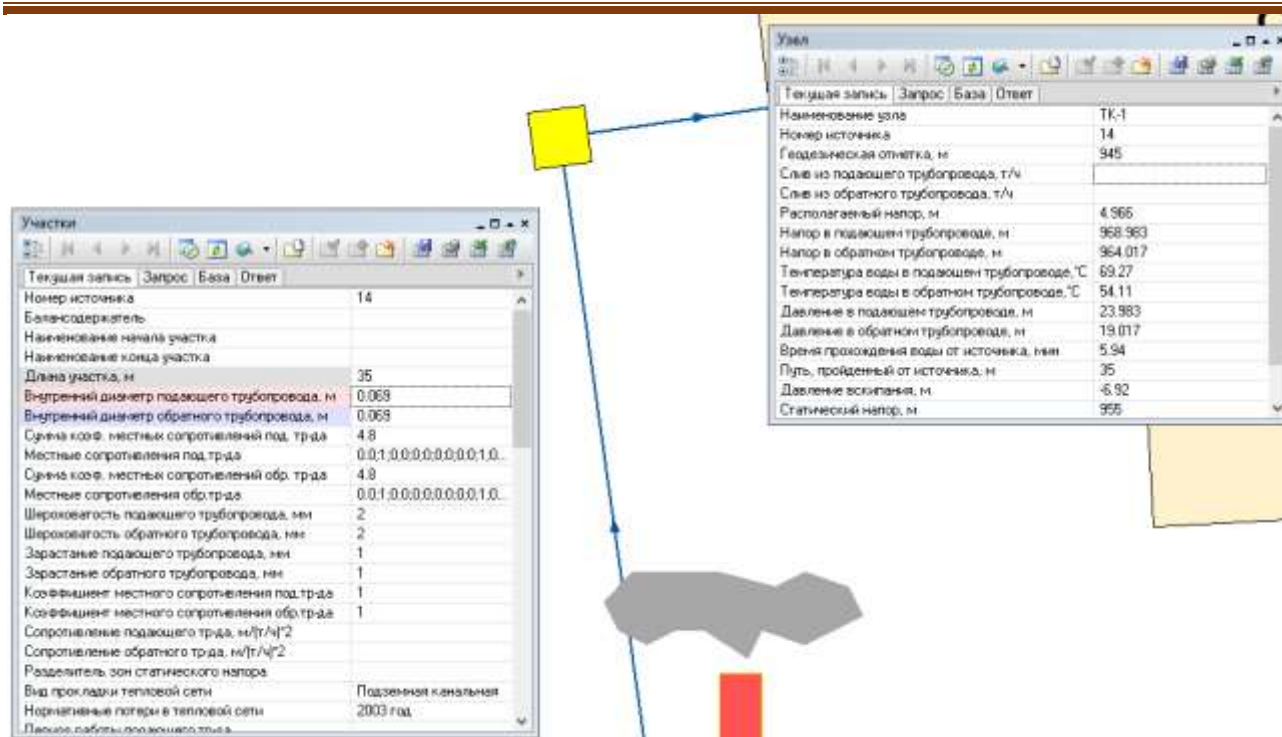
Узел

Текущая запись | Запрос | База | Ответ

| | |
|---|---|
| Наименование узла | ТК-1 |
| Номер источника | 14 |
| Геодезическая отметка, м | 945 |
| Слив из подающего трубопровода, т/ч | |
| Слив из обратного трубопровода, т/ч | |
| Располагаемый напор, м | 4.966 |
| Напор в подающем трубопроводе, м | 968.983 |
| Напор в обратном трубопроводе, м | 964.017 |
| Температура воды в подающем трубопроводе,°С | 69.27 |
| Температура воды в обратном трубопроводе,°С | 54.11 |
| Давление в подающем трубопроводе, м | 23.983 |
| Давление в обратном трубопроводе, м | 19.017 |
| Время прохождения воды от источника, мин | 5.94 |
| Путь, пройденный от источника, м | 35 |
| Давление вскипания, м | -6.92 |
| Статический напор, м | 955 |

Участки

Текущая запись | Запрос | База | Ответ

| | |
|---|---|
| Номер источника | 14 |
| Балансодержатель | |
| Наименование начала участка | |
| Наименование конца участка | |
| Длина участка, м | 35 |
| Внутренний диаметр подающего трубопровода, м | 0.069 |
| Внутренний диаметр обратного трубопровода, м | 0.069 |
| Сумма коэф. местных сопротивлений под. тр-да | 4.8 |
| Местные сопротивления под.тр-да | 0;0;1;0;0;0;0;0;0;0;1;0... |
| Сумма коэф. местных сопротивлений обр. тр-да | 4.8 |
| Местные сопротивления обр.тр-да | 0;0;1;0;0;0;0;0;0;0;1;0... |
| Шероховатость подающего трубопровода, мм | 2 |
| Шероховатость обратного трубопровода, мм | 2 |
| Зарастание подающего трубопровода, мм | 1 |
| Зарастание обратного трубопровода, мм | 1 |
| Коэффициент местного сопротивления под.тр-да | 1 |
| Коэффициент местного сопротивления обр.тр-да | 1 |
| Сопротивление подающего тр-да, м/(т/ч)^2 | |
| Сопротивление обратного тр-да, м/(т/ч)^2 | |
| Разделитель зон статического напора | |
| Вид прокладки тепловой сети | Подземная канальная |
| Нормативные потери в тепловой сети | 2003 год |
| Период работы подающего тр-да | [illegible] |